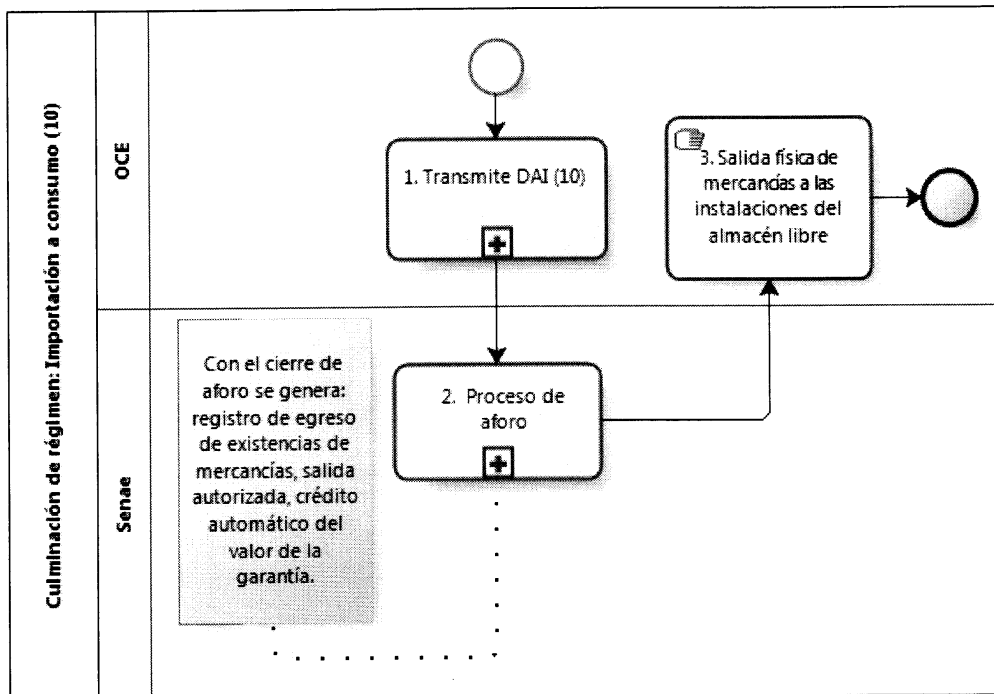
Culminación de régimen: Importación a consumo (10)

OCE

1. Transmite DAI (10)

3. Salida física de mercancías a las instalaciones del almacén libre

Senae

Con el cierre de aforo se genera: registro de egreso de existencias de mercancías, salida autorizada, crédito automático del valor de la garantía.

2. Proceso de aforo